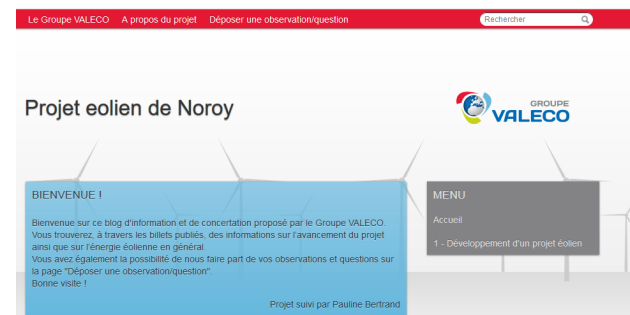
Le Groupe VALECO A propos du projet Déposer une observation/question

Rechercher

Projet eolien de Noroy

GROUPE
VALECO

BIENVENUE !

Bienvenue sur ce blog d'information et de concertation proposé par le Groupe VALECO. Vous trouverez, à travers les billets publiés, des informations sur l'avancement du projet ainsi que sur l'énergie éolienne en général.
Vous avez également la possibilité de nous faire part de vos observations et questions sur la page "Déposer une observation/question".
Bonne visite !

Projet suivi par Pauline Bertrand

MENU

Accueil

1 - Développement d'un projet éolien